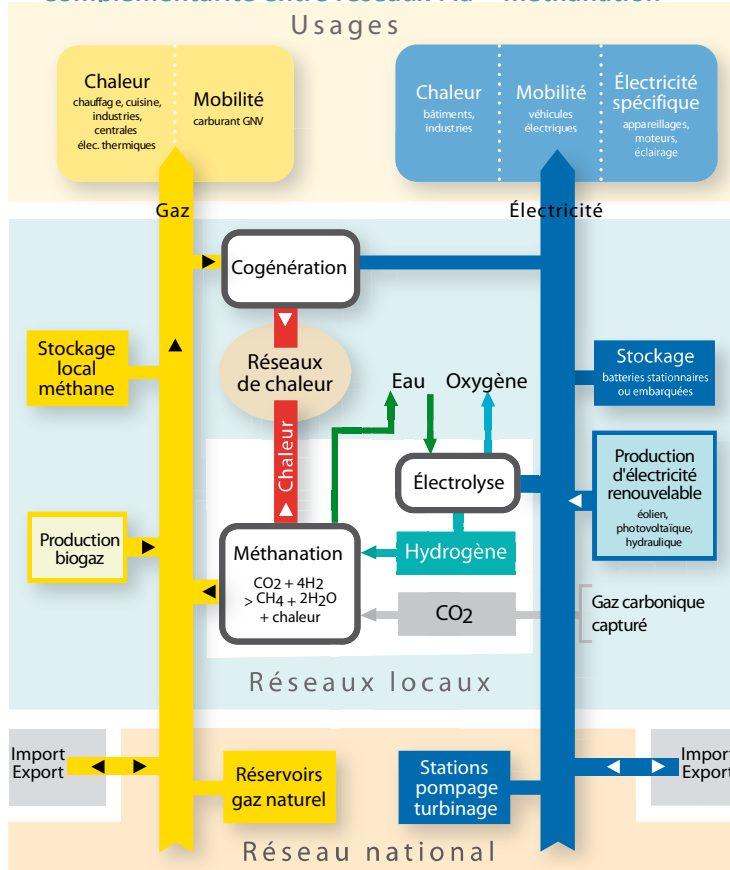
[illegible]

Usages

Chaleur
chauffage, cuisine, industries, centrales élec. thermiques

Mobilité
carburant GNV

Chaleur
bâtiments, industries

Mobilité
véhicules électriques

Électricité spécifique
appareillages, moteurs, éclairage

Gaz

Électricité

Cogénération

Stockage local méthane

Réseaux de chaleur

Eau

Oxygène

Stockage
batteries stationnaires ou embarquées

Chaleur

Électrolyse

Production d'électricité renouvelable
éolien, photovoltaïque, hydraulique

Production biogaz

Méthanation
$CO_2 + 4H_2$
$> CH_4 + 2H_2O$
+ chaleur

Hydrogène

$CO_2$

Gaz carbonique capturé

Réseaux locaux

Import Export

Réservoirs gaz naturel

Stations pompage turbinage

Import Export

Réseau national